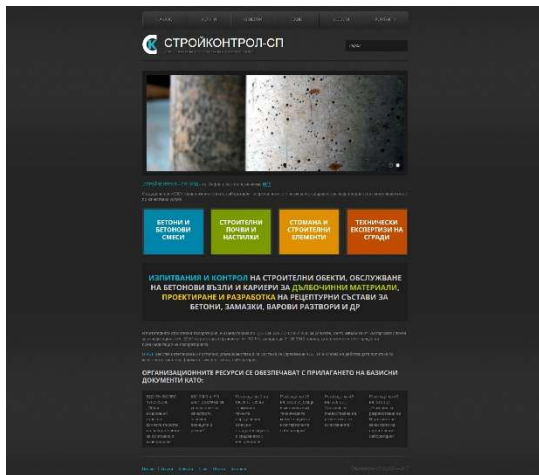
СТРОЙКОНТРОЛ-СП

БЕТОНИ И БЕТОНОВИ СМЕСИ

СТРОИТЕЛНИ ПОЧВИ И НАСТИЛКИ

СТОМАНА И СТРОИТЕЛНИ ЕЛЕМЕНТИ

ТЕХНИЧЕСКИ ЕКСПЕРТИЗИ НА СГРАДИ

ИЗПИТВАНИЯ И КОНТРОЛ НА СТРОИТЕЛНИ ОБЕКТИ, ОБСЛУЖВАНЕ НА БЕТОНОВИ ВЪЗЛИ И КАРИЕРИ ЗА ДЪЛБОЧИННИ МАТЕРИАЛИ, ПРОЕКТИРАНЕ И РАЗРАБОТКА НА РЕЦЕПТУРНИ СЪСТАВИ ЗА БЕТОНИ, ЗАМАЗКИ, ВАРОВИ РАЗТВОРИ И ДР

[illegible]

ОРГАНИЗАЦИОННИТЕ РЕСУРСИ СЕ ОБЕЗПЕЧАВАТ С ПРИЛАГАНЕТО НА БАЗИСНИ ДОКУМЕНТИ КАТО:

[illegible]